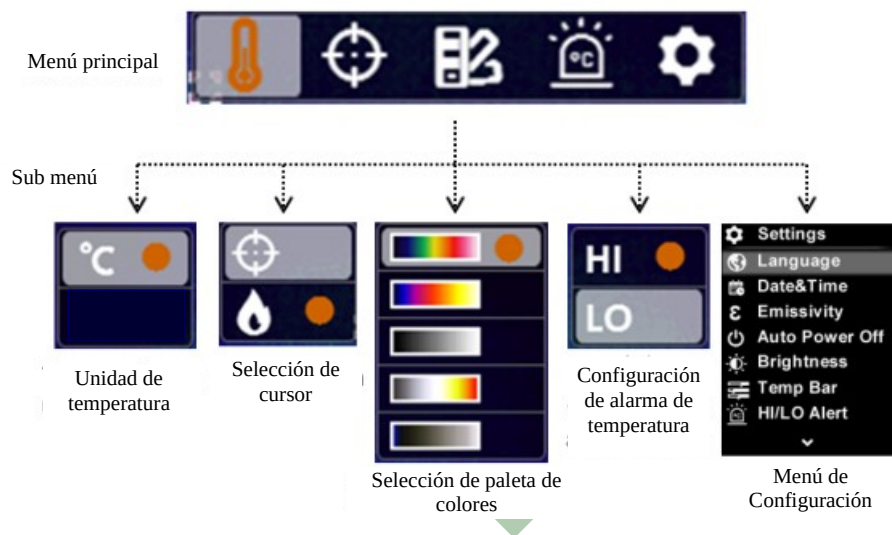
Menú principal

Sub menú

°C

Unidad de temperatura

Selección de cursor

Selección de paleta de colores

HI

LO

Configuración de alarma de temperatura

Settings
Language
Date&Time
Emissivity
Auto Power Off
Brightness
Temp Bar
HI/LO Alert

Menú de Configuración